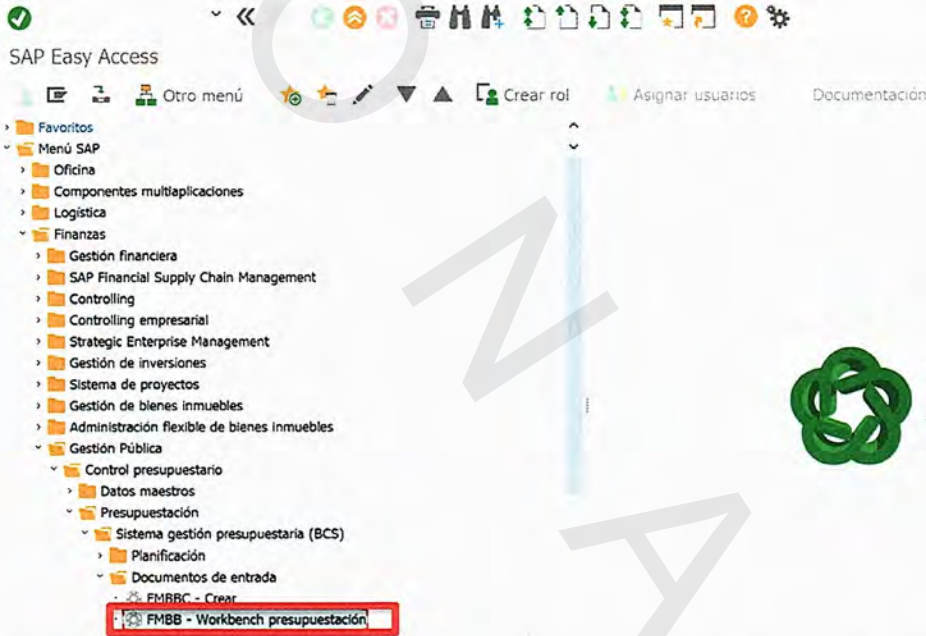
SAP Easy Access

Otro menú
Crear rol
Asignar usuarios
Documentación

Favoritos
Menú SAP
Oficina
Componentes multiaplicaciones
Logística
Finanzas
Gestión financiera
SAP Financial Supply Chain Management
Controlling
Controlling empresarial
Strategic Enterprise Management
Gestión de inversiones
Sistema de proyectos
Gestión de bienes inmuebles
Administración flexible de bienes inmuebles
Gestión Pública
Control presupuestario
Datos maestros
Presupuestación
Sistema gestión presupuestaria (BCS)
Planificación
Documentos de entrada
FMBBC - Crear
FMBB - Workbench presupuestación